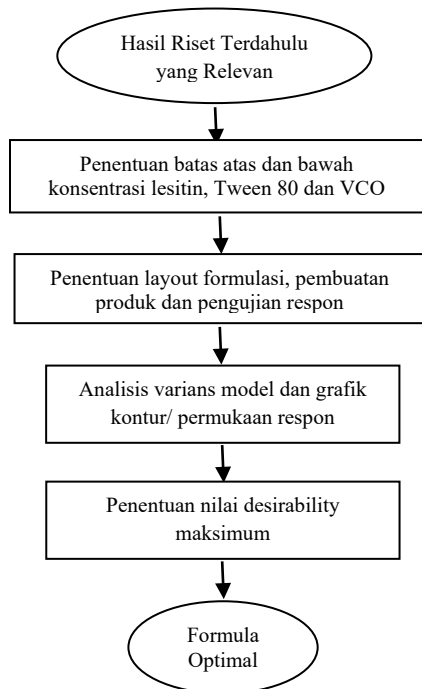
Hasil Riset Terdahulu yang Relevan

Penentuan batas atas dan bawah konsentrasi lesitin, Tween 80 dan VCO

Penentuan layout formulasi, pembuatan produk dan pengujian respon

Analisis varians model dan grafik kontur/ permukaan respon

Penentuan nilai desirability maksimum

Formula Optimal